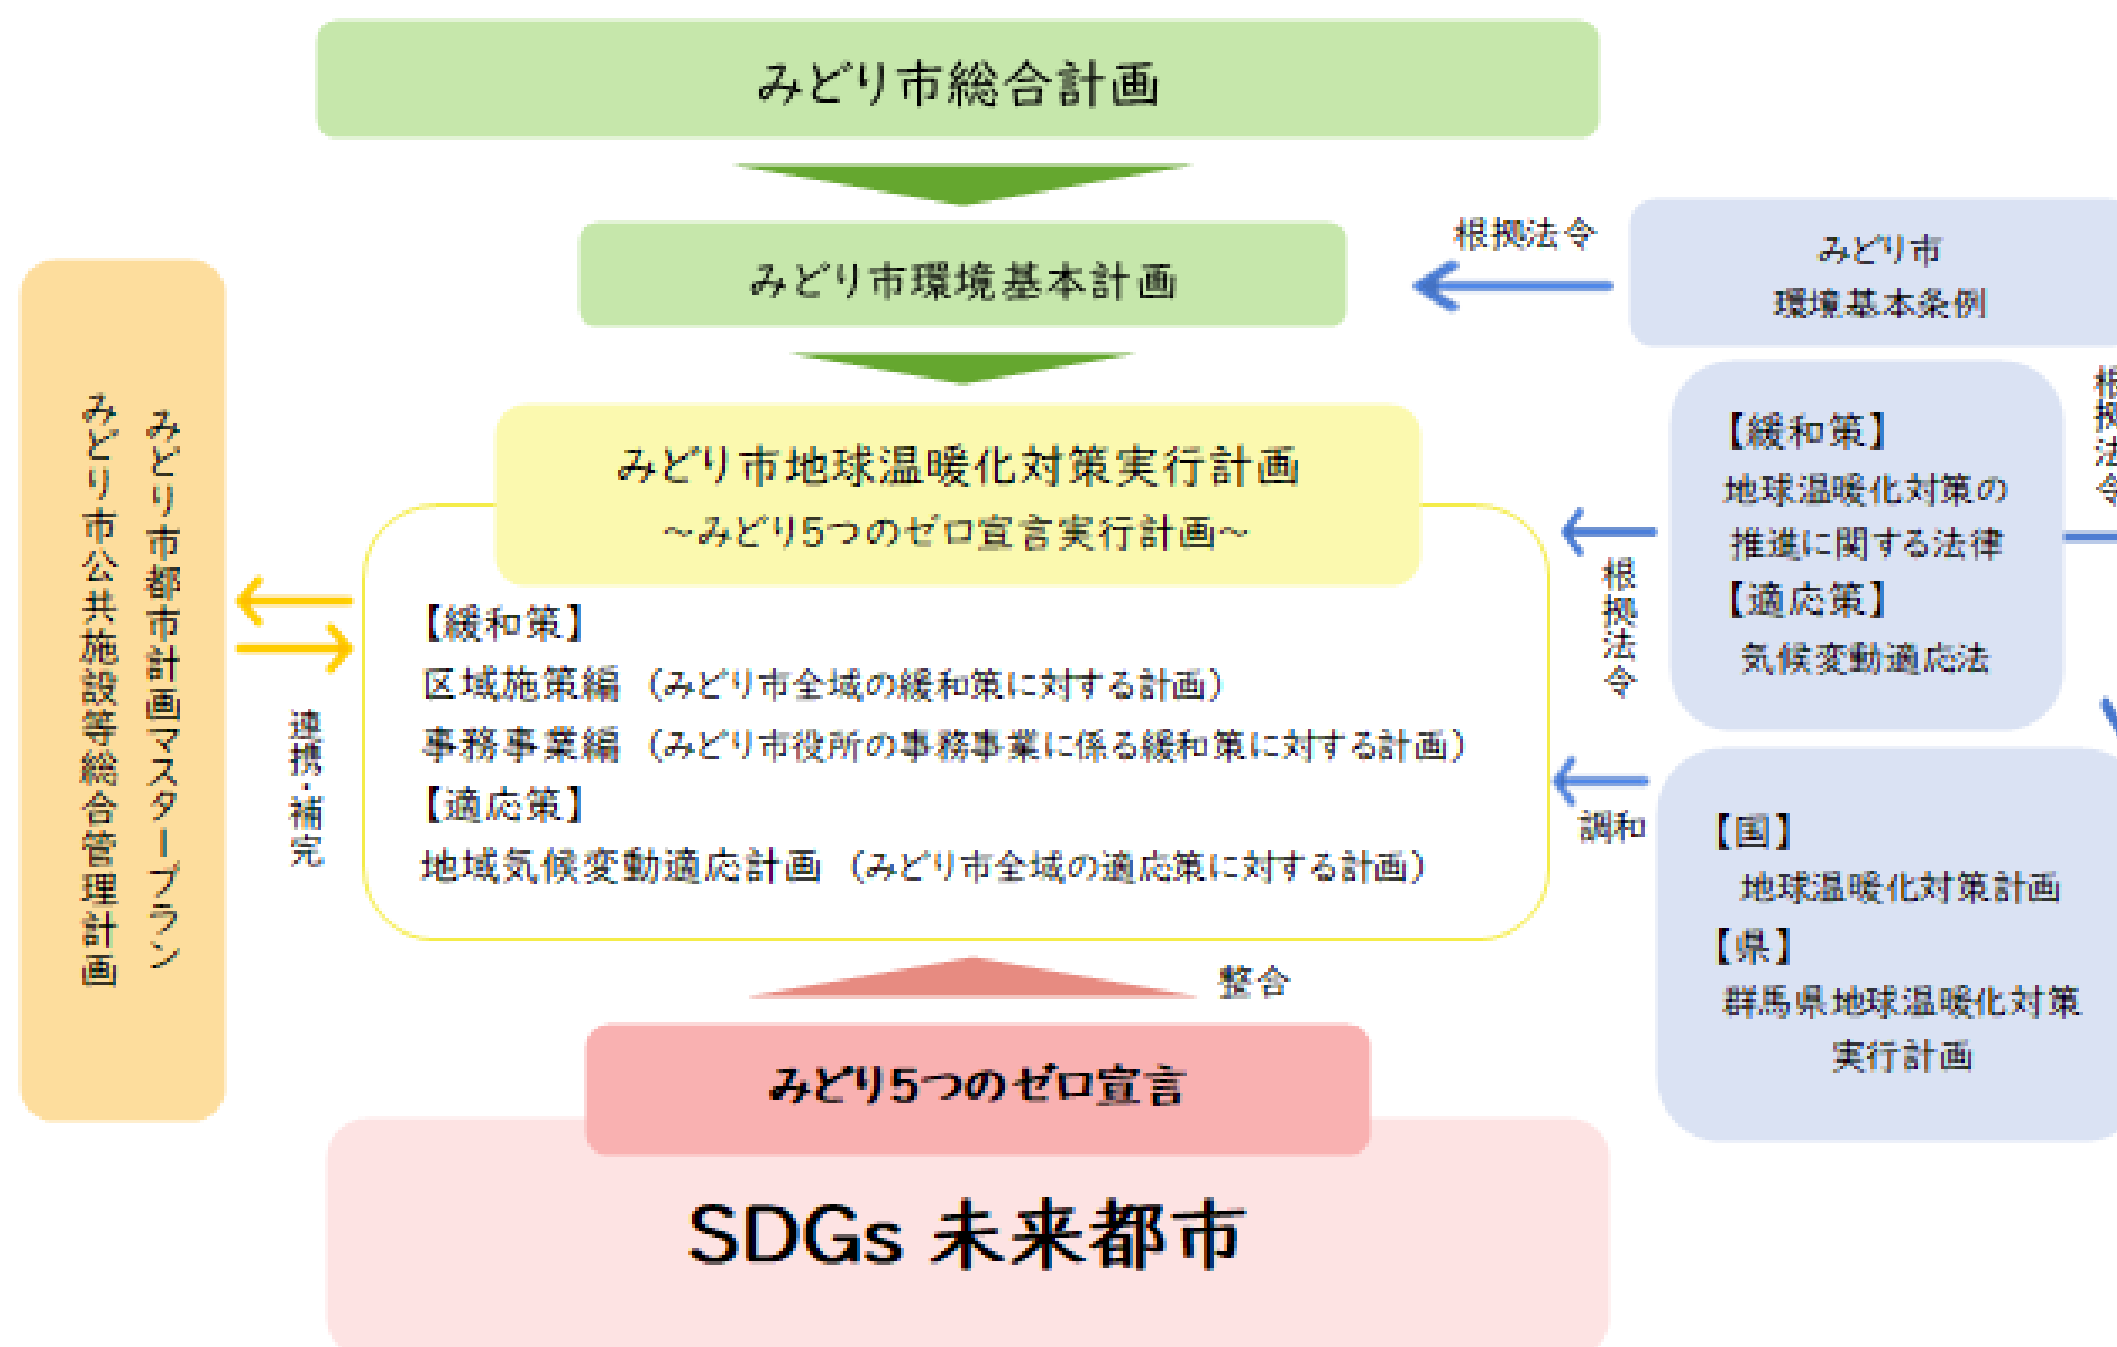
みどり市総合計画

みどり市環境基本計画

根拠法令

みどり市
環境基本条例

みどり市都市計画マスタープラン
みどり市公共施設等総合管理計画

連携・補完

みどり市地球温暖化対策実行計画
～みどり5つのゼロ宣言実行計画～

【緩和策】
区域施策編（みどり市全域の緩和策に対する計画）
事務事業編（みどり市役所の事務事業に係る緩和策に対する計画）
【適応策】
地域気候変動適応計画（みどり市全域の適応策に対する計画）

根拠法令

【緩和策】
地球温暖化対策の推進に関する法律
【適応策】
気候変動適応法

根拠法令

調和

【国】
地球温暖化対策計画
【県】
群馬県地球温暖化対策実行計画

整合

みどり5つのゼロ宣言

SDGs 未来都市